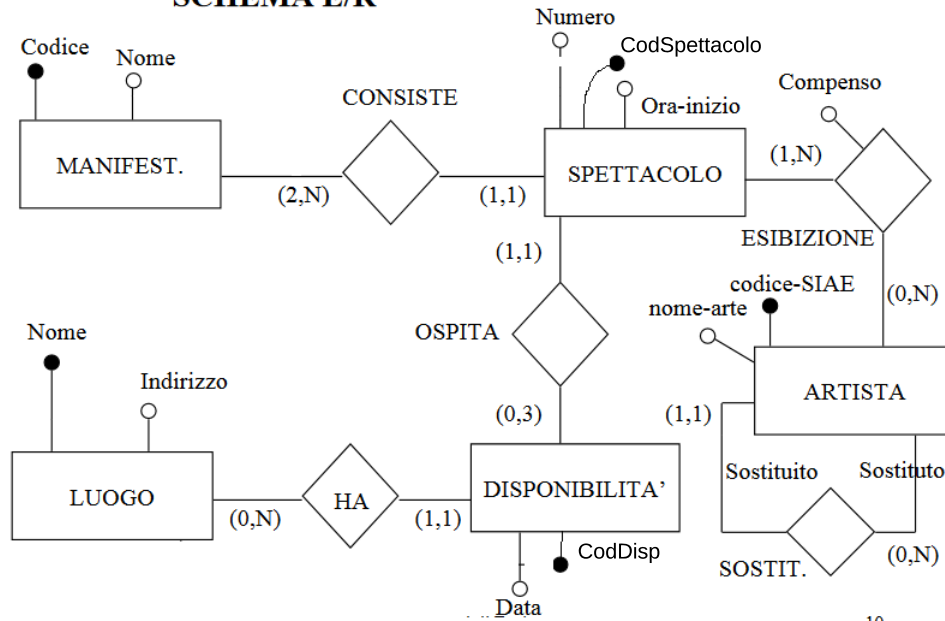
SCHEMA E/R

Codice
Nome
MANIFEST.
(2,N)
CONSISTE
(1,1)
Numero
CodSpettacolo
Ora-inizio
SPETTACOLO
(1,N)
Compenso
ESIBIZIONE
(0,N)
(1,1)
OSPITA
(0,3)
codice-SIAE
nome-arte
ARTISTA
(1,1)
Sostituito
Sostituto
SOSTIT.
(0,N)
Nome
Indirizzo
LUOGO
(0,N)
HA
(1,1)
DISPONIBILITA'
CodDisp
Data
10